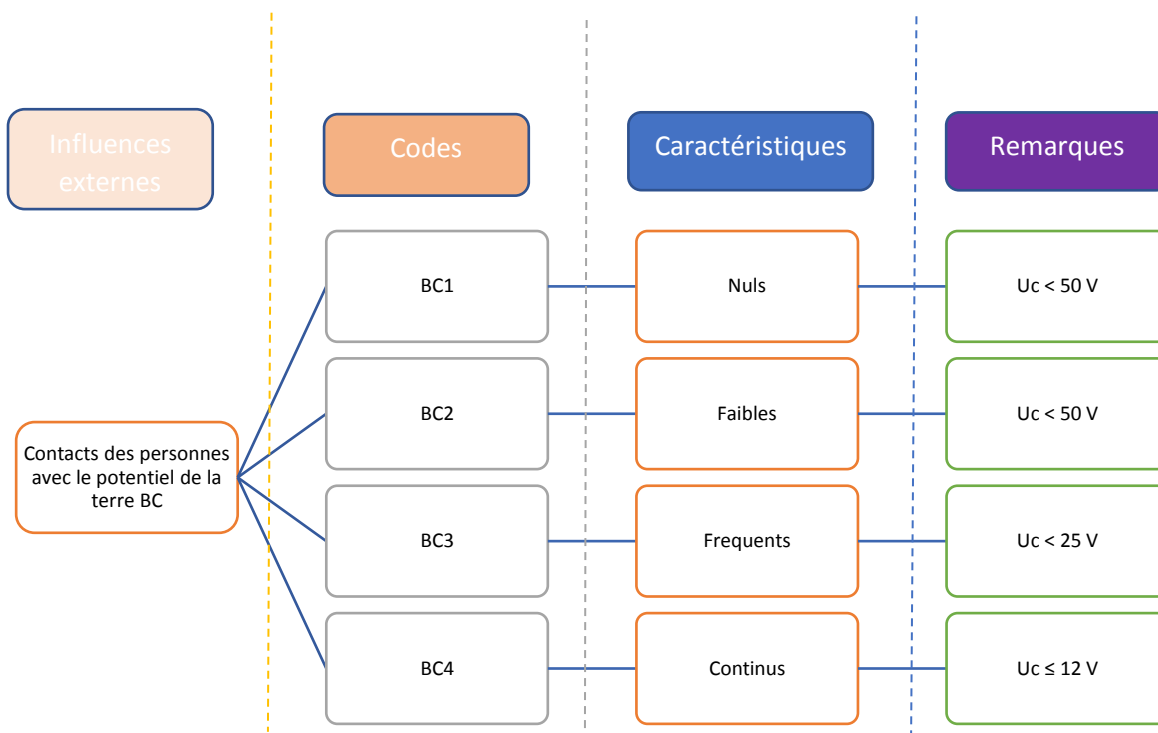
Influences externes

Codes

Caractéristiques

Remarques

Contacts des personnes avec le potentiel de la terre BC

BC1

Nuls

Uc < 50 V

BC2

Faibles

Uc < 50 V

BC3

Frequents

Uc < 25 V

BC4

Continus

Uc ≤ 12 V